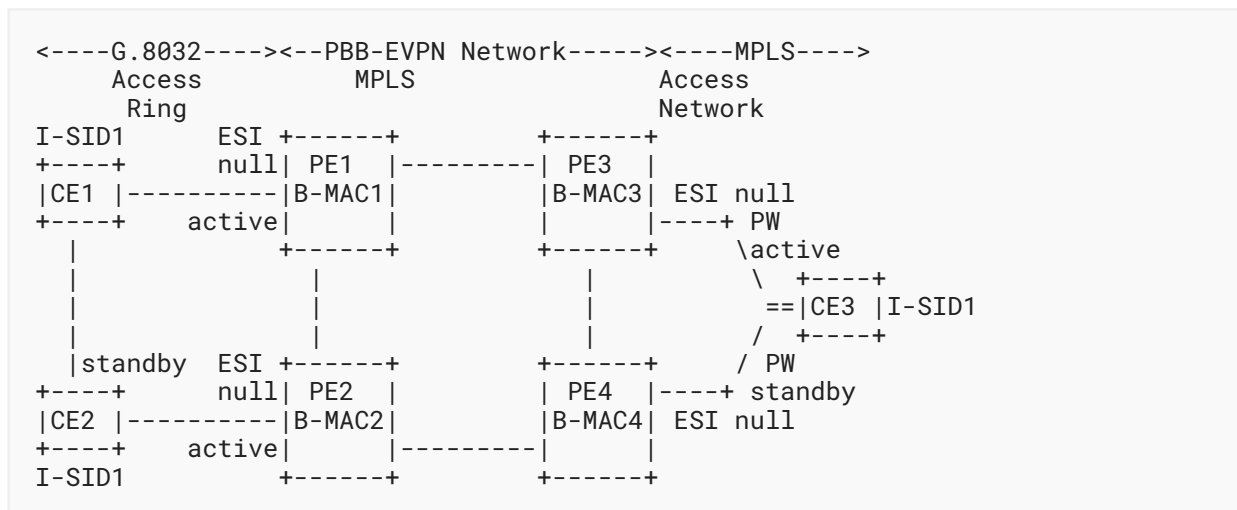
```
<----G.8032----><--PBB-EVPN Network-----><----MPLS---->
     Access          MPLS                  Access
      Ring                                 Network
I-SID1      ESI +------+          +------+
+----+      null| PE1  |----------| PE3  |
|CE1 |----------|B-MAC1|          |B-MAC3| ESI null
+----+    active|      |          |      |----+ PW
  |             +------+          +------+     \active
  |                |                 |          \  +----+
  |                |                 |           ==|CE3 |I-SID1
  |                |                 |          /  +----+
  |standby  ESI +------+          +------+     / PW
+----+      null| PE2  |          | PE4  |----+ standby
|CE2 |----------|B-MAC2|          |B-MAC4| ESI null
+----+    active|      |----------|      |
I-SID1          +------+          +------+
```